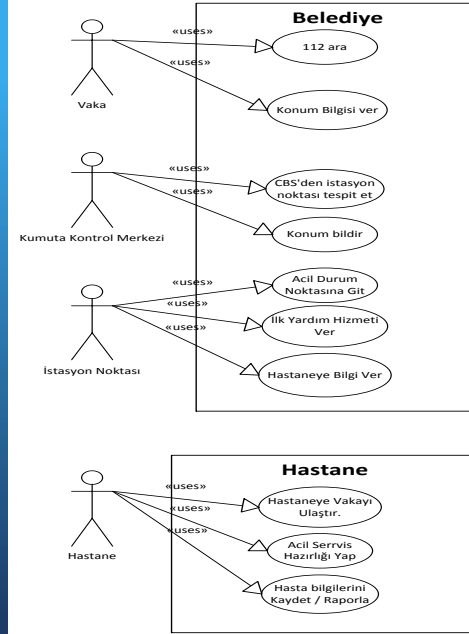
Belediye

Vaka
«uses»
«uses»
112 ara
Konum Bilgisi ver

Kumuta Kontrol Merkezi
«uses»
«uses»
CBS'den istasyon noktası tespit et
Konum bildir

İstasyon Noktası
«uses»
«uses»
«uses»
Acil Durum Noktasına Git
İlk Yardım Hizmeti Ver
Hastaneye Bilgi Ver

Hastane

Hastane
«uses»
«uses»
«uses»
Hastaneye Vakayı Ulaştır.
Acil Serrvis Hazırlığı Yap
Hasta bilgilerini Kaydet / Raporla